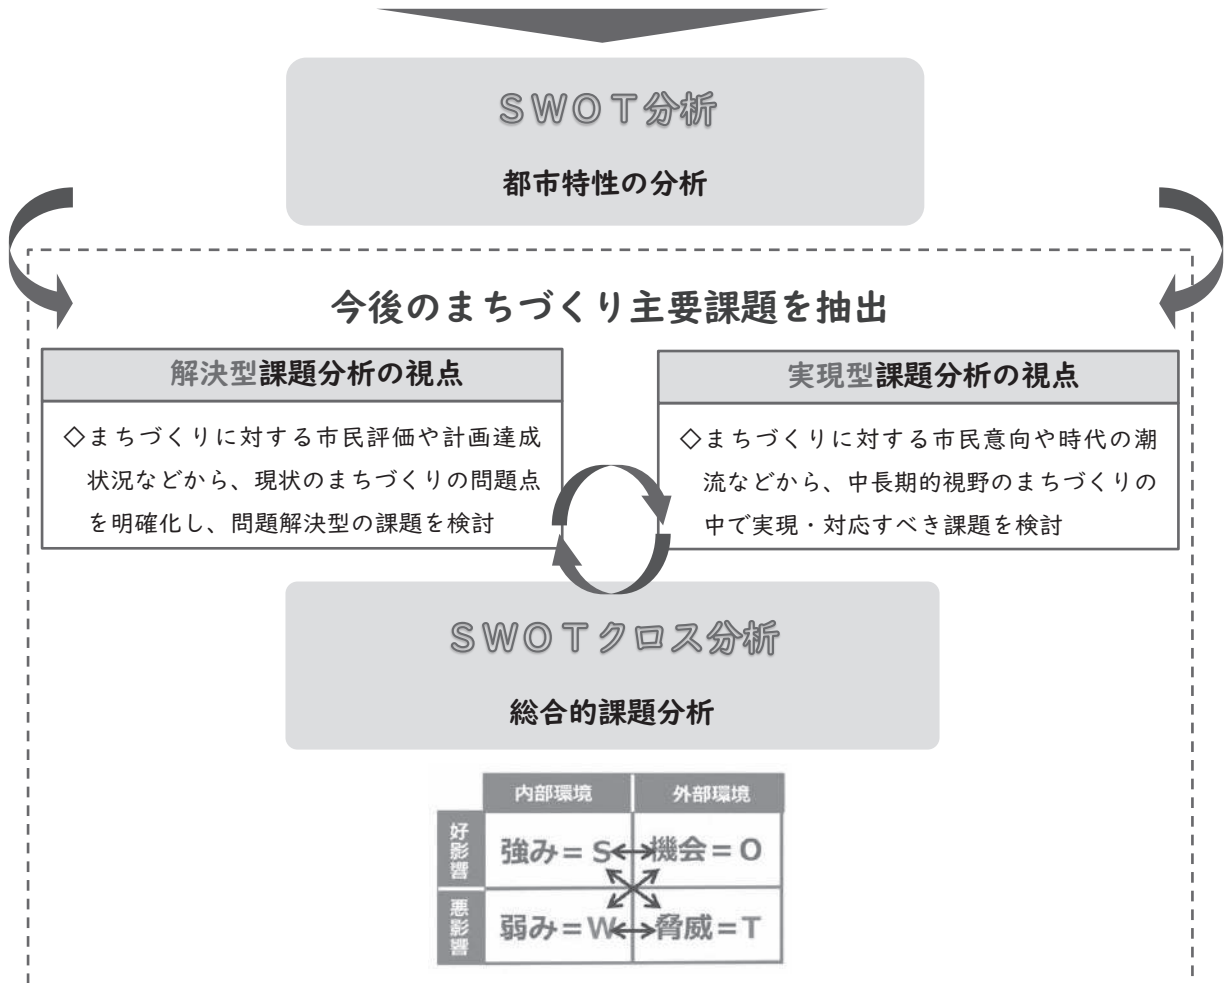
ＳＷＯＴ分析

都市特性の分析

今後のまちづくり主要課題を抽出

解決型課題分析の視点

◇まちづくりに対する市民評価や計画達成状況などから、現状のまちづくりの問題点を明確化し、問題解決型の課題を検討

実現型課題分析の視点

◇まちづくりに対する市民意向や時代の潮流などから、中長期的視野のまちづくりの中で実現・対応すべき課題を検討

ＳＷＯＴクロス分析

総合的課題分析

| | 内部環境 | 外部環境 |
|---|---|---|
| 好影響 | 強み＝S | 機会＝O |
| 悪影響 | 弱み＝W | 脅威＝T |